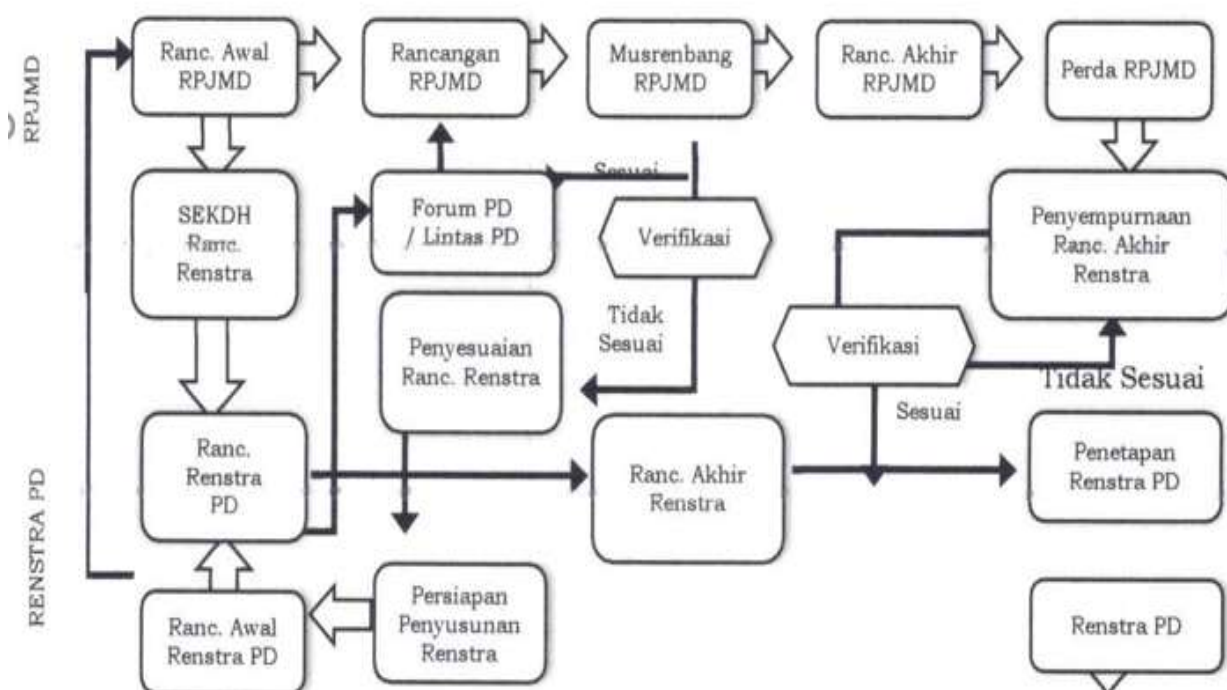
RPJMD

Ranc. Awal RPJMD

Rancangan RPJMD

Musrenbang RPJMD

Ranc. Akhir RPJMD

Perda RPJMD

SEKDH Ranc. Renstra

Forum PD / Lintas PD

Sesuai

Verifikasi

Penyempurnaan Ranc. Akhir Renstra

Tidak Sesuai

Penyesuaian Ranc. Renstra

Verifikasi

Tidak Sesuai

Sesuai

Ranc. Renstra PD

Ranc. Akhir Renstra

Penetapan Renstra PD

RENSTRA PD

Ranc. Awal Renstra PD

Persiapan Penyusunan Renstra

Renstra PD